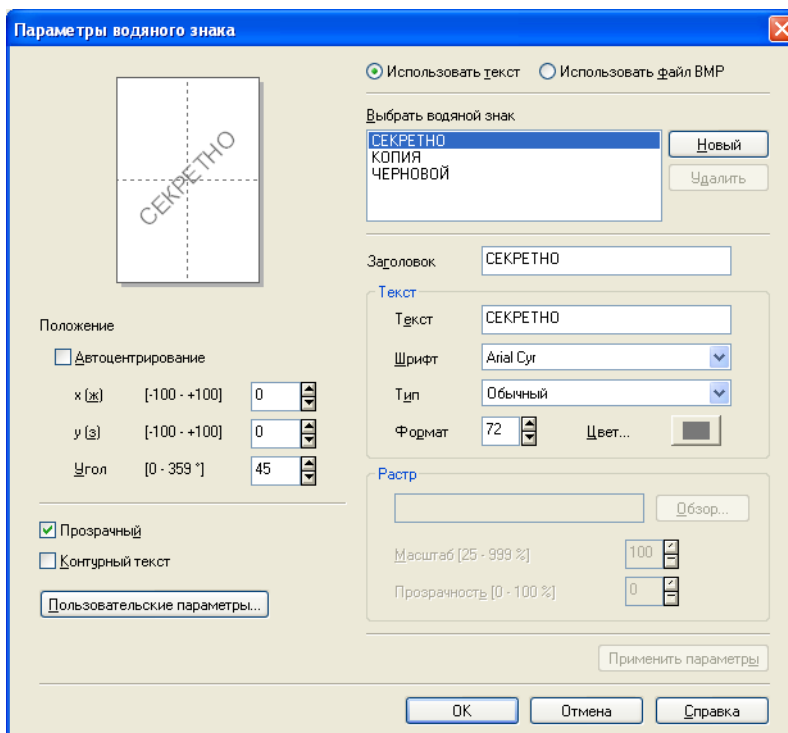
Параметры водяного знака

СЕКРЕТНО

Использовать текст
Использовать файл BMP

Выбрать водяной знак
СЕКРЕТНО
КОПИЯ
ЧЕРНОВОЙ

Новый
Удалить

Заголовок СЕКРЕТНО

Текст
Текст СЕКРЕТНО
Шрифт Arial Cyr
Тип Обычный
Формат 72
Цвет...

Растр
Обзор...
Масштаб [25 - 999 %] 100
Прозрачность [0 - 100 %] 0

Применить параметры

Положение
Автоцентрирование
x (ж) [-100 - +100] 0
y (з) [-100 - +100] 0
Угол [0 - 359 °] 45

Прозрачный
Контурный текст
Пользовательские параметры...

OK
Отмена
Справка